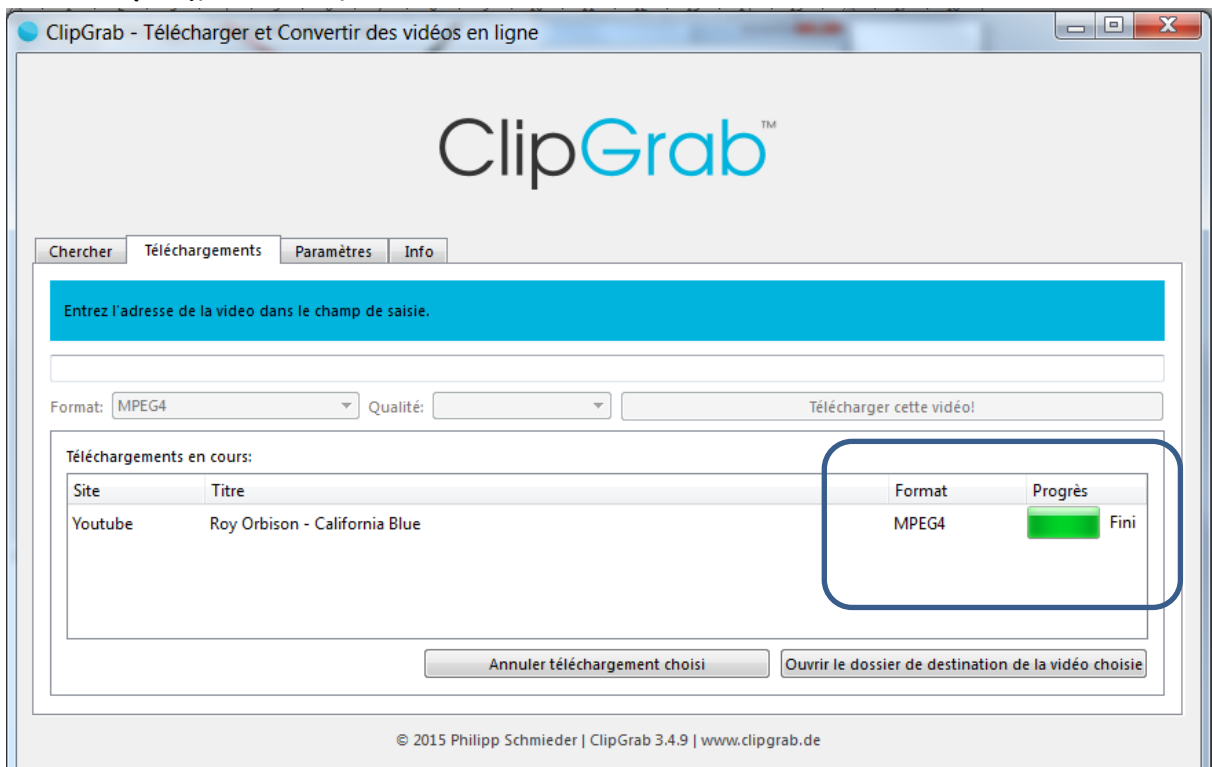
ClipGrab - Télécharger et Convertir des vidéos en ligne

ClipGrab™

Chercher | Téléchargements | Paramètres | Info

Entrez l'adresse de la video dans le champ de saisie.

Format: MPEG4 Qualité: Télécharger cette vidéo!

Téléchargements en cours:

| Site | Titre | Format | Progrès |
|---|---|---|---|
| Youtube | Roy Orbison - California Blue | MPEG4 | Fini |

Annuler téléchargement choisi | Ouvrir le dossier de destination de la vidéo choisie

© 2015 Philipp Schmieder | ClipGrab 3.4.9 | www.clipgrab.de